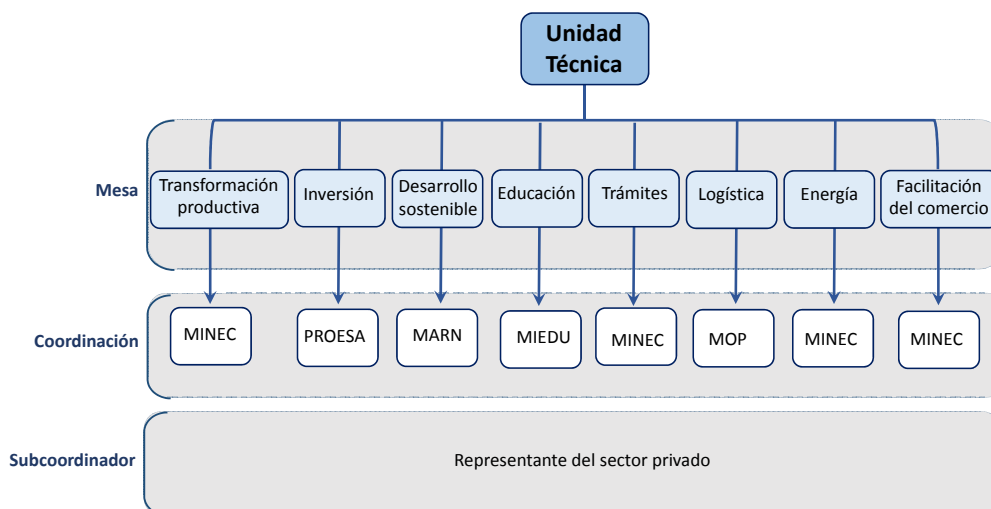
Unidad Técnica

Mesa

Transformación productiva

Inversión

Desarrollo sostenible

Educación

Trámites

Logística

Energía

Facilitación del comercio

Coordinación

MINEC

PROESA

MARN

MIEDU

MINEC

MOP

MINEC

MINEC

Subcoordinador

Representante del sector privado